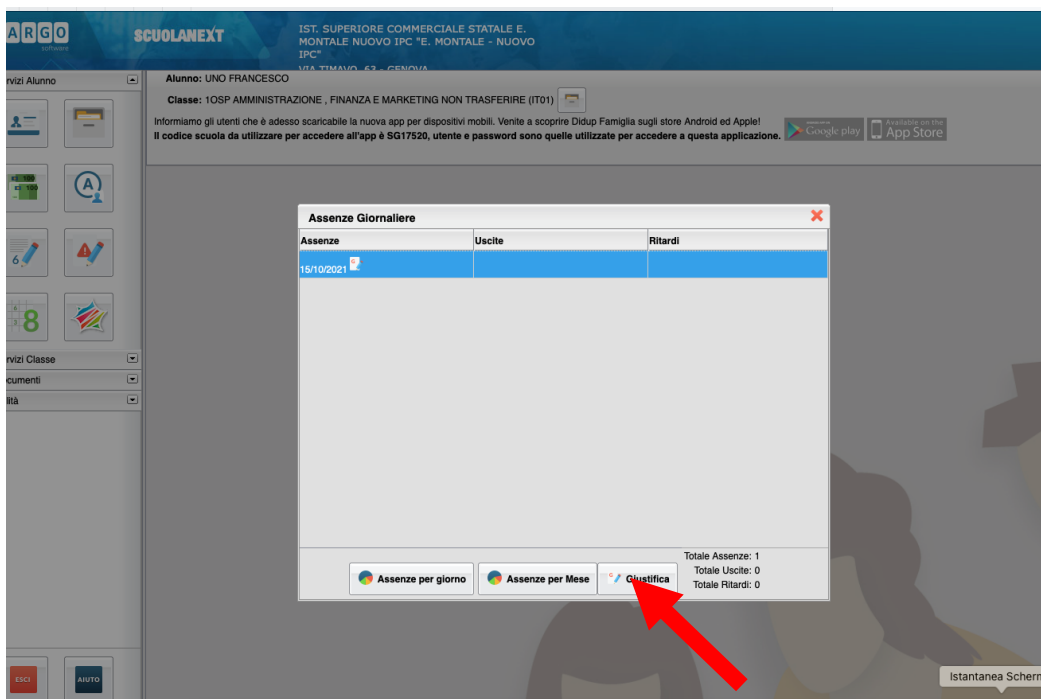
ARGO software

SCUOLANEXT

IST. SUPERIORE COMMERCIALE STATALE E. MONTALE NUOVO IPC "E. MONTALE - NUOVO IPC"
VIA TIMAVO, 63 - GENOVA

rvizi Alunno

Alunno: UNO FRANCESCO
Classe: 1OSP AMMINISTRAZIONE , FINANZA E MARKETING NON TRASFERIRE (IT01)
Informiamo gli utenti che è adesso scaricabile la nuova app per dispositivi mobili. Venite a scoprire Didup Famiglia sugli store Android ed Apple!
Il codice scuola da utilizzare per accedere all'app è SG17520, utente e password sono quelle utilizzate per accedere a questa applicazione.

Google play

Available on the App Store

rvizi Classe
cumenti
ilità

Assenze Giornaliere

| Assenze | Uscite | Ritardi |
|---|---|---|
| 15/10/2021 | | |

Assenze per giorno

Assenze per Mese

Giustifica

Totale Assenze: 1
Totale Uscite: 0
Totale Ritardi: 0

ESCI

AIUTO

Istantanea Scherm